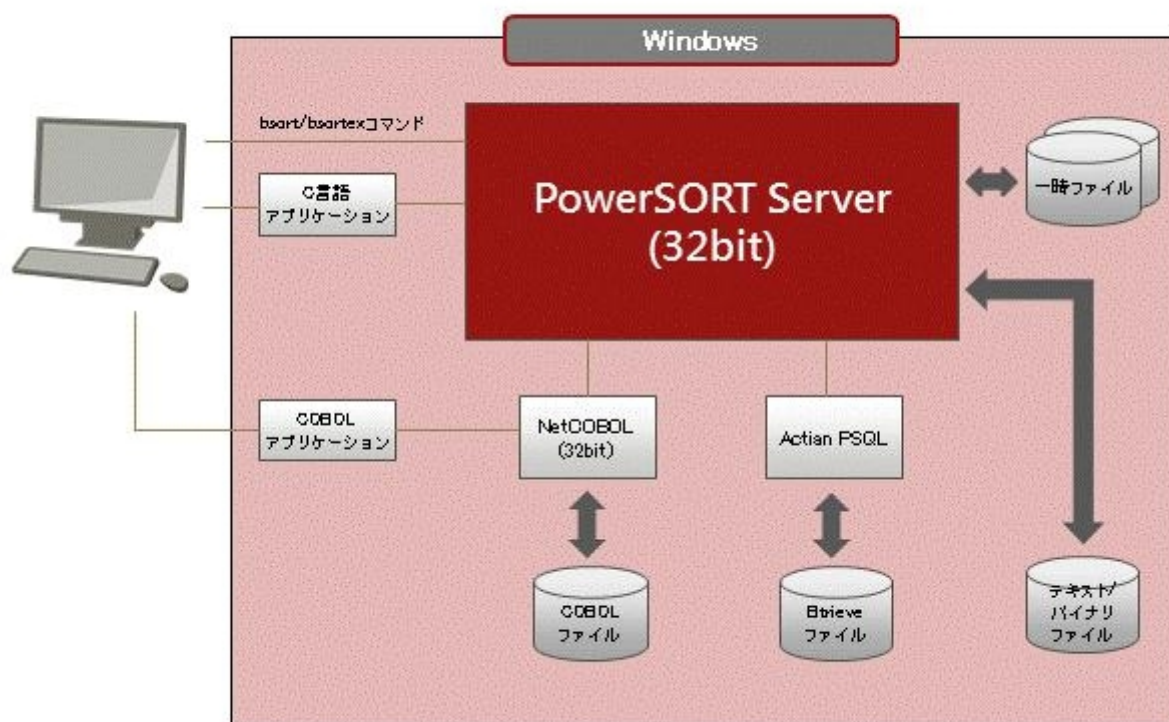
Windows

bsort/bsortexコマンド

C言語
アプリケーション

PowerSORT Server
(32bit)

一時ファイル

COBOL
アプリケーション

NetCOBOL
(32bit)

Actian PSQL

COBOL
ファイル

Btrieve
ファイル

テキスト/
バイナリ
ファイル